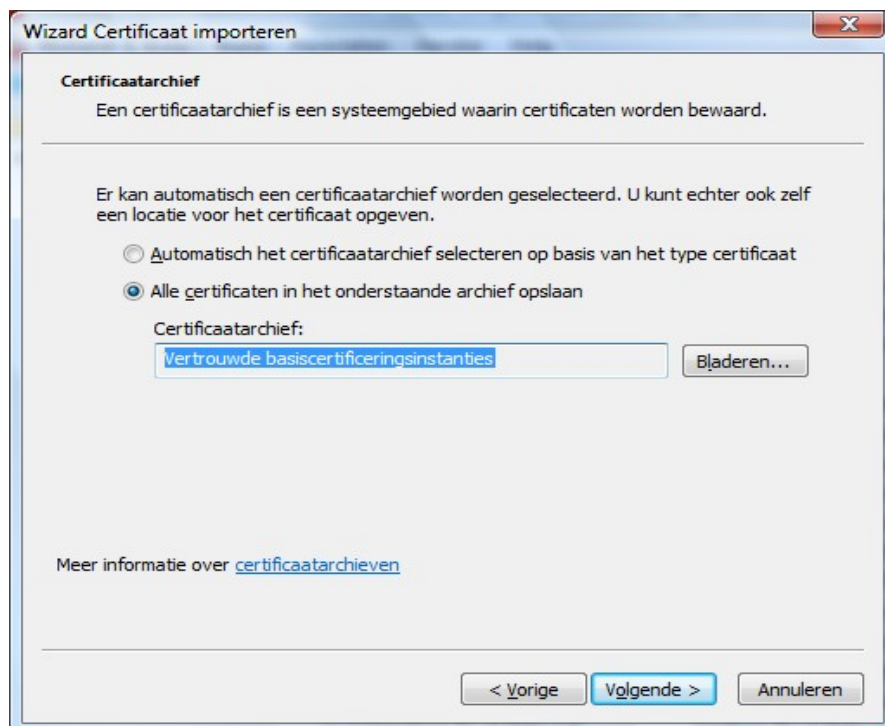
Wizard Certificaat importeren

Certificaatarchief

Een certificaatarchief is een systeemgebied waarin certificaten worden bewaard.

Er kan automatisch een certificaatarchief worden geselecteerd. U kunt echter ook zelf een locatie voor het certificaat opgeven.

Automatisch het certificaatarchief selecteren op basis van het type certificaat

Alle certificaten in het onderstaande archief opslaan

Certificaatarchief:

Vertrouwde basiscertificeringsinstanties

Bladeren...

Meer informatie over certificaatarchieven

< Vorige

Volgende >

Annuleren